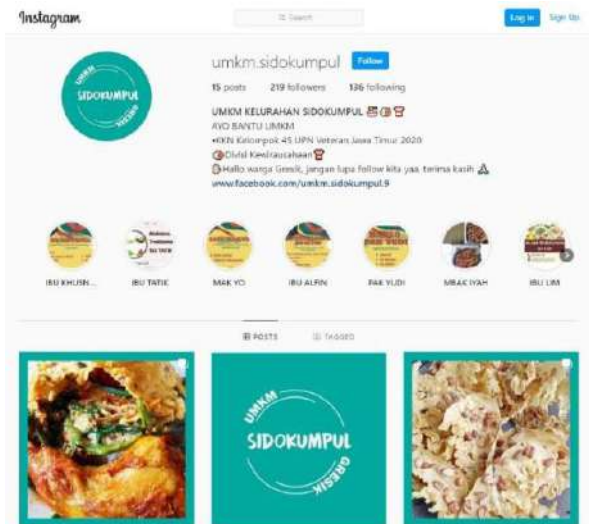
Instagram

Search

Log In Sign Up

UMKM SIDOKUMPUL GRESIK

umkm.sidokumpul Follow

15 posts 219 followers 136 following

UMKM KELURAHAN SIDOKUMPUL
AYO BANTU UMKM
•KKN Kelompok 45 UPN Veteran Jawa Timur 2020
Divisi Kewirausahaan
Hallo warga Gresik, jangan lupa follow kita yaa. terima kasih
www.facebook.com/umkm.sidokumpul.9

IBU KHUSN... IBU TATIK MAK YO IBU ALFIN PAK YUDI MBAK IYAH IBU LIM

POSTS TAGGED

UMKM SIDOKUMPUL GRESIK